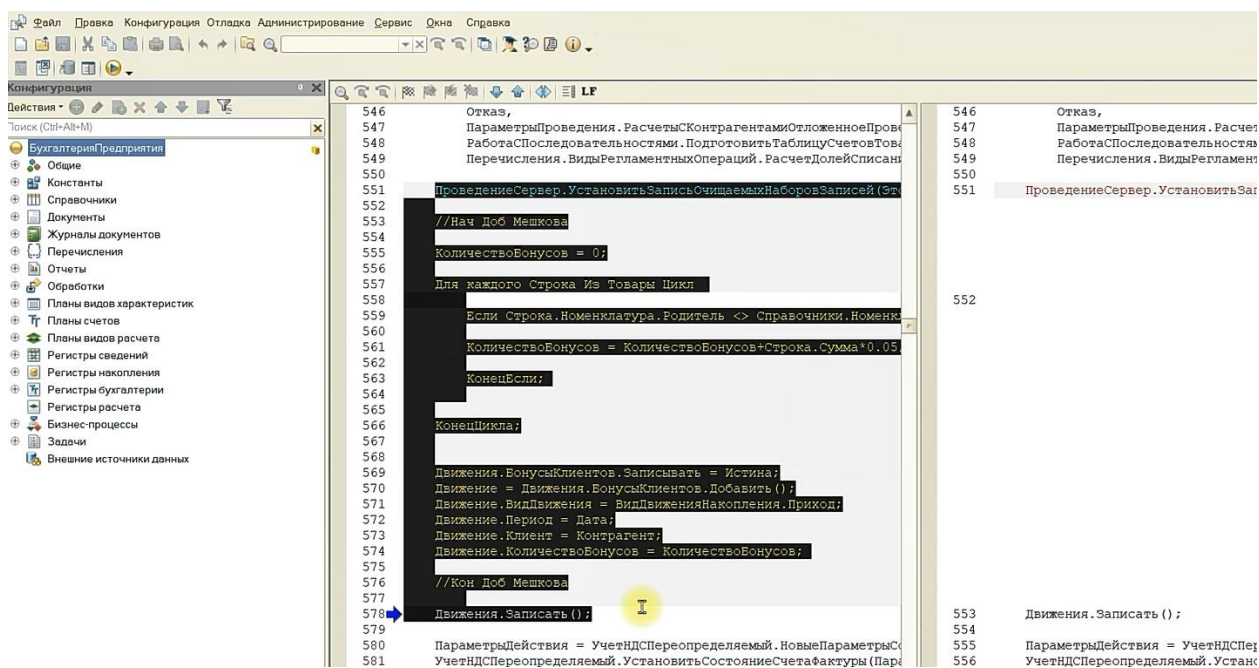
Файл Правка Конфигурация Отладка Администрирование Сервис Окна Справка

Конфигурация
Действия
Поиск (Ctrl+Alt+M)
БухгалтерияПредприятия
Общие
Константы
Справочники
Документы
Журналы документов
Перечисления
Отчеты
Обработки
Планы видов характеристик
Планы счетов
Планы видов расчета
Регистры сведений
Регистры накопления
Регистры бухгалтерии
Регистры расчета
Бизнес-процессы
Задачи
Внешние источники данных

LF

546 Отказ,
547 ПараметрыПроведения.РасчетыСКонтрагентамиОтложенноеПрове
548 РаботаСПоследовательностями.ПодготовитьТаблицуСчетовТова
549 Перечисления.ВидыРегламентныхОпераций.РасчетДолейСписани
550
551 ПроведениеСервер.УстановитьЗаписьОчищаемыхНаборовЗаписей(Эт
552
553 //Нач Доб Мешкова
554
555 КоличествоБонусов = 0;
556
557 Для каждого Строка Из Товары Цикл
558
559 Если Строка.Номенклатура.Родитель <> Справочники.Номенк
560
561 КоличествоБонусов = КоличествоБонусов+Строка.Сумма*0.05
562
563 КонецЕсли;
564
565
566 КонецЦикла;
567
568
569 Движения.БонусыКлиентов.Записывать = Истина;
570 Движение = Движения.БонусыКлиентов.Добавить();
571 Движение.ВидДвижения = ВидДвиженияНакопления.Приход;
572 Движение.Период = Дата;
573 Движение.Клиент = Контрагент;
574 Движение.КоличествоБонусов = КоличествоБонусов;
575
576 //Кон Доб Мешкова
577
578 Движения.Записать();
579
580 ПараметрыДействия = УчетНДСПереопределяемый.НовыеПараметрыС
581 УчетНДСПереопределяемый.УстановитьСостояниеСчетаФактуры(Пара

546 Отказ,
547 ПараметрыПроведения.Расчет
548 РаботаСПоследовательностям
549 Перечисления.ВидыРегламент
550
551 ПроведениеСервер.УстановитьЗап
552
553 Движения.Записать();
554
555 ПараметрыДействия = УчетНДСПер
556 УчетНДСПереопределяемый.Устан